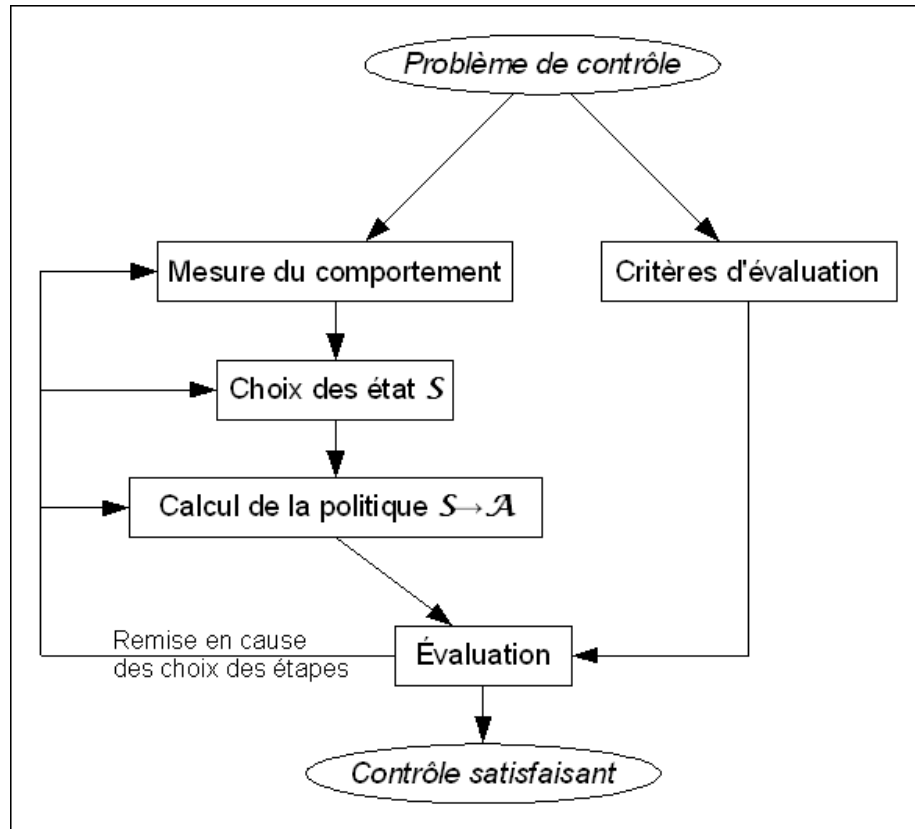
Problème de contrôle

Mesure du comportement

Critères d'évaluation

Choix des état $\mathcal{S}$

Calcul de la politique $\mathcal{S} \rightarrow \mathcal{A}$

Remise en cause des choix des étapes

Évaluation

Contrôle satisfaisant